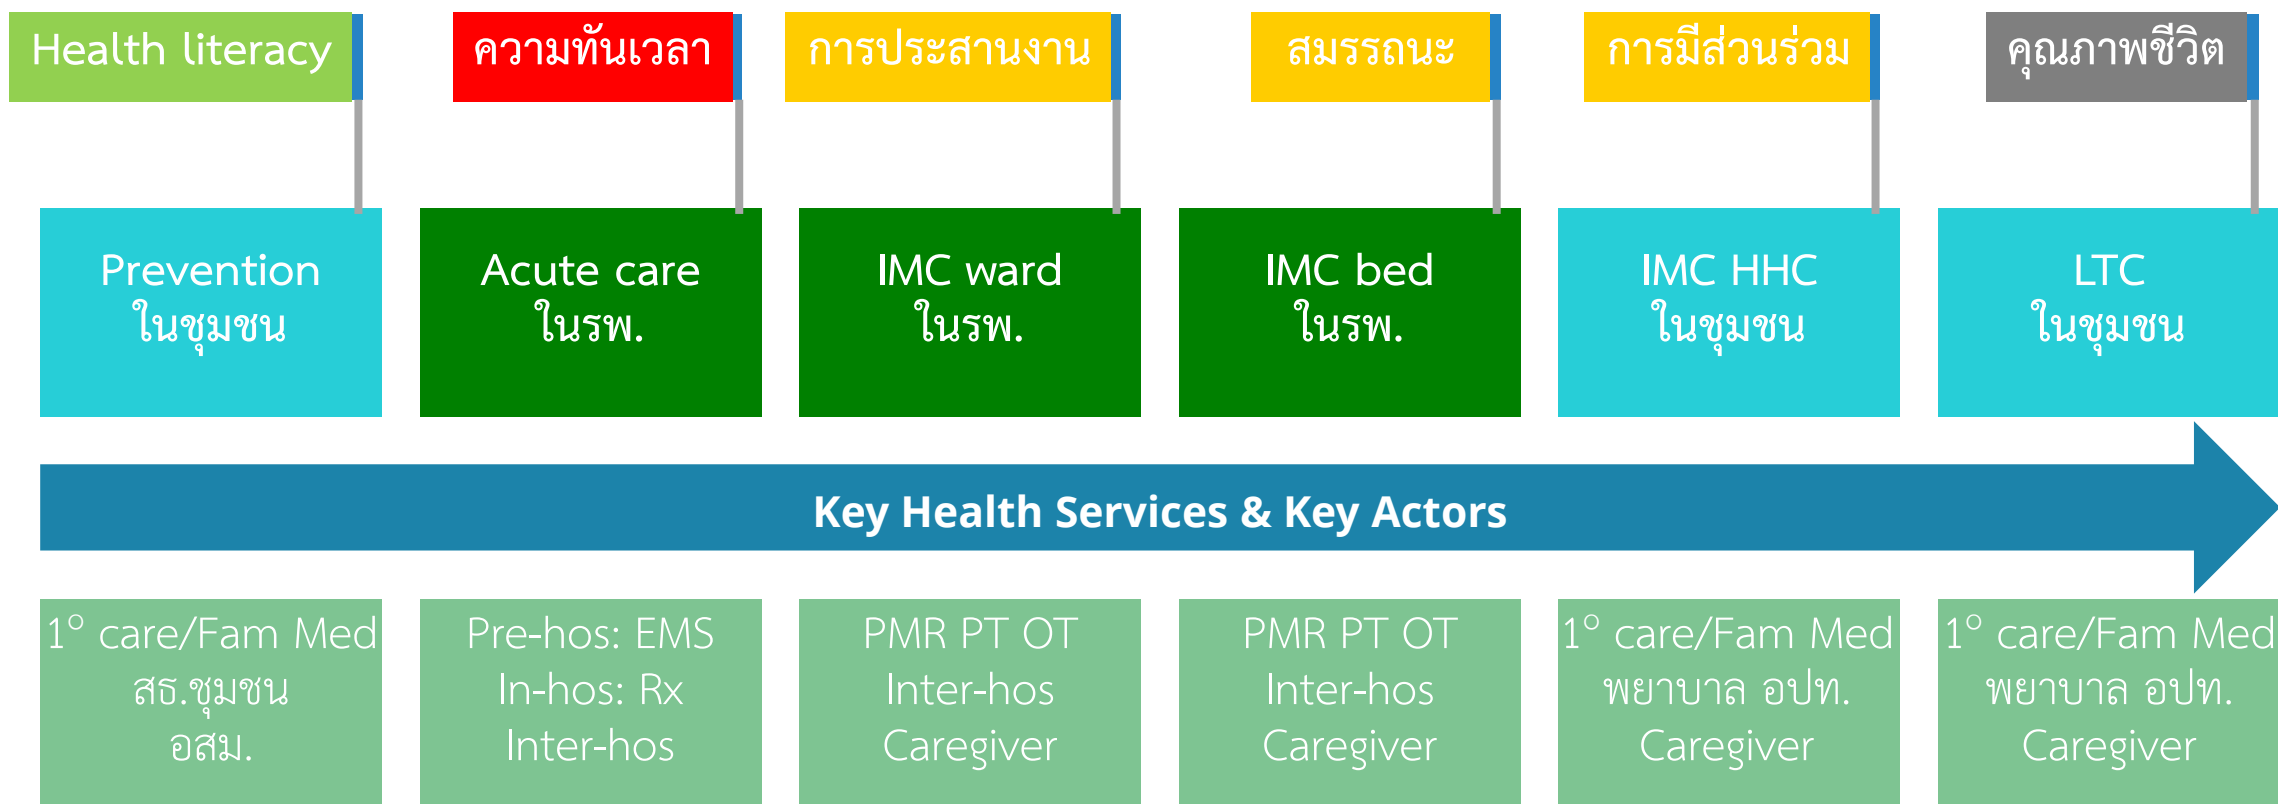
Health literacy

ความทันเวลา

การประสานงาน

สมรรถนะ

การมีส่วนร่วม

คุณภาพชีวิต

Prevention
ในชุมชน

Acute care
ในรพ.

IMC ward
ในรพ.

IMC bed
ในรพ.

IMC HHC
ในชุมชน

LTC
ในชุมชน

Key Health Services & Key Actors

$1^{\circ}$ care/Fam Med
สธ.ชุมชน
อสม.

Pre-hos: EMS
In-hos: Rx
Inter-hos

PMR PT OT
Inter-hos
Caregiver

PMR PT OT
Inter-hos
Caregiver

$1^{\circ}$ care/Fam Med
พยาบาล อปท.
Caregiver

$1^{\circ}$ care/Fam Med
พยาบาล อปท.
Caregiver